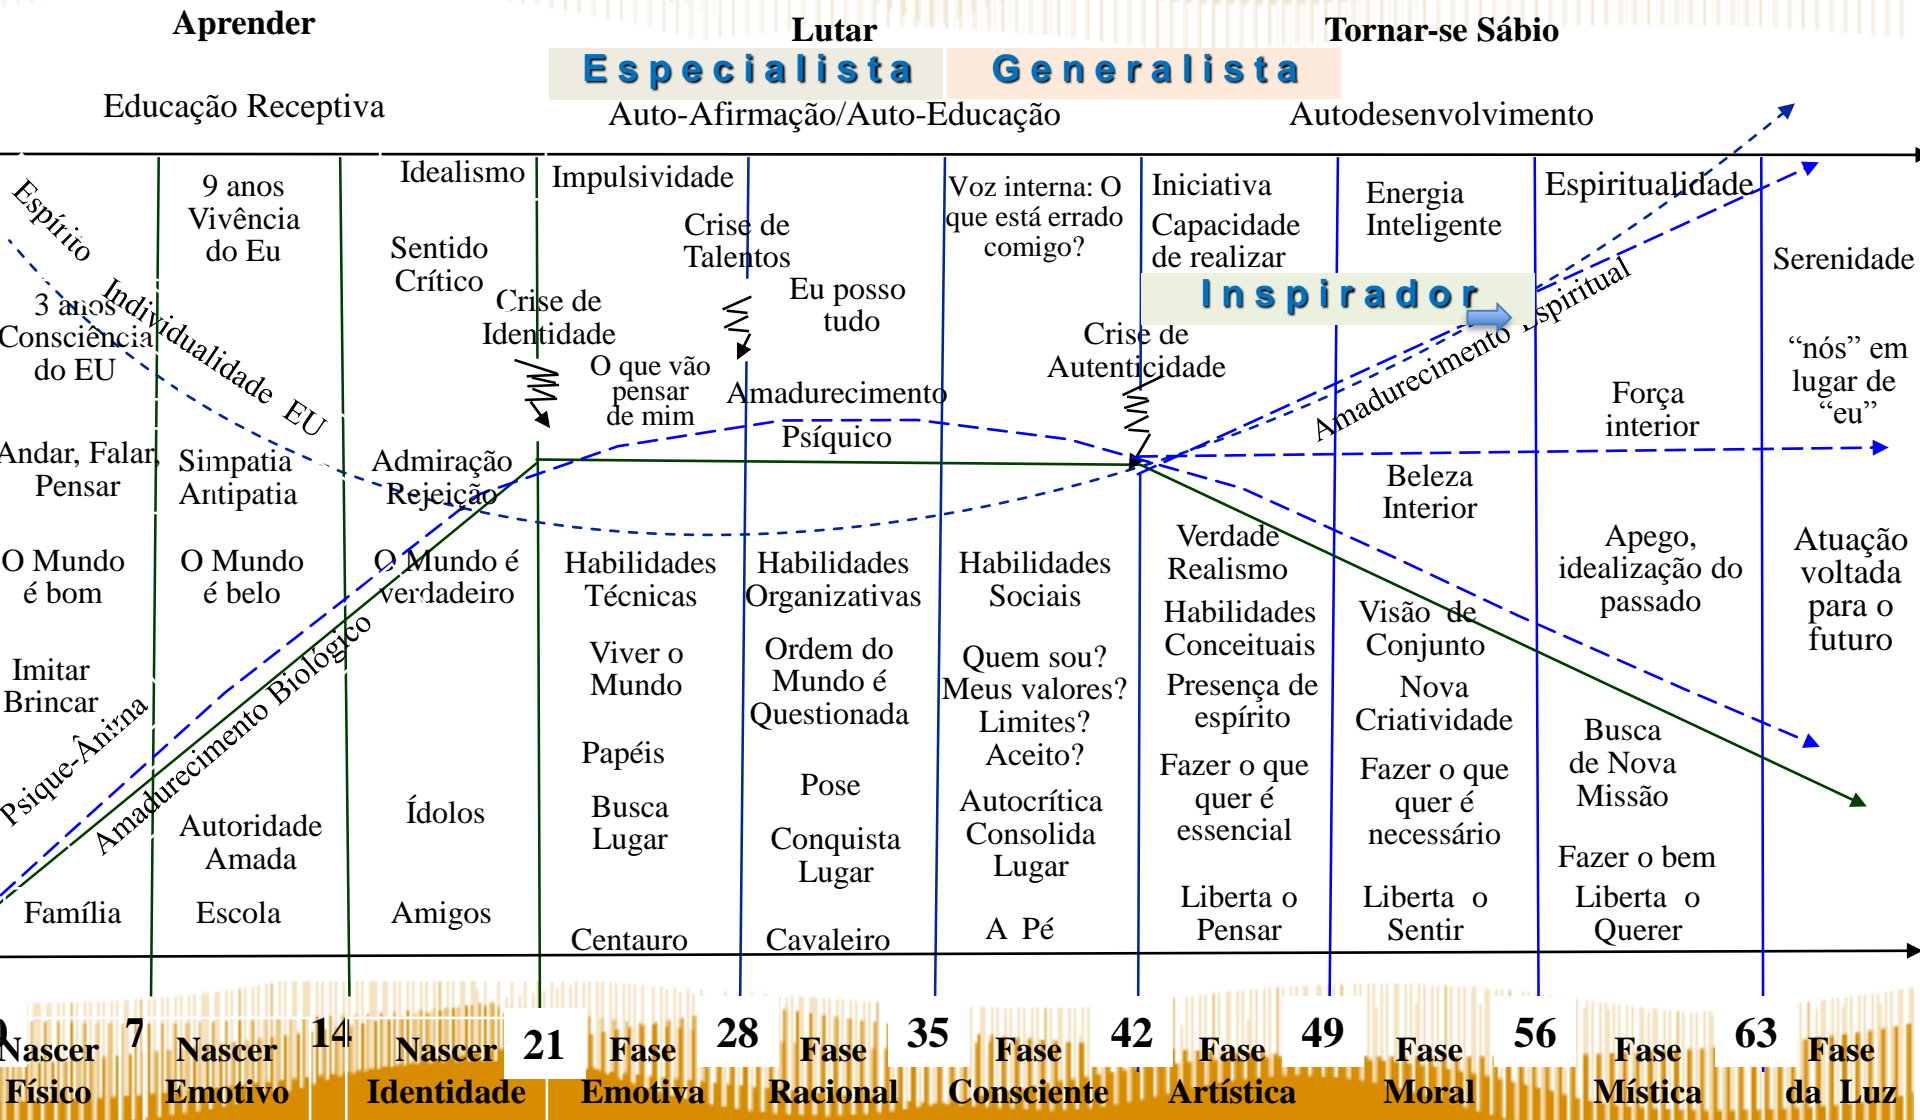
Aprender

Lutar

Tornar-se Sábio

Especialista Generalista

Educação Receptiva

Auto-Afirmação/Auto-Educação

Autodesenvolvimento

Espírito

Individualidade EU

3 anos Consciência do EU

9 anos Vivência do Eu

Idealismo

Sentido Crítico

Crise de Identidade

Impulsividade

Crise de Talentos

O que vão pensar de mim

Eu posso tudo

Amadurecimento Psíquico

Voz interna: O que está errado comigo?

Iniciativa Capacidade de realizar

Crise de Autenticidade

Energia Inteligente

Inspirador

Espiritualidade

Amadurecimento Espiritual

Serenidade

"nós" em lugar de "eu"

Força interior

Beleza Interior

Andar, Falar, Pensar

Simpatia Antipatia

Admiração Rejeição

O Mundo é bom

O Mundo é belo

O Mundo é verdadeiro

Habilidades Técnicas

Habilidades Organizativas

Habilidades Sociais

Verdade Realismo

Habilidades Conceituais

Visão de Conjunto

Apego, idealização do passado

Atuação voltada para o futuro

Imitar Brincar

Viver o Mundo

Ordem do Mundo é Questionada

Quem sou? Meus valores? Limites? Aceito?

Presença de espírito

Nova Criatividade

Psique-Ânima

Amadurecimento Biológico

Papéis

Pose

Busca de Nova Missão

Fazer o que quer é essencial

Fazer o que quer é necessário

Ídolos

Busca Lugar

Conquista Lugar

Autocrítica Consolida Lugar

Fazer o bem

Autoridade Amada

Família

Escola

Amigos

Centauro

Cavaleiro

A Pé

Liberta o Pensar

Liberta o Sentir

Liberta o Querer

0 Nascer Físico

7 Nascer Emotivo

14 Nascer Identidade

21 Fase Emotiva

28 Fase Racional

35 Fase Consciente

42 Fase Artística

49 Fase Moral

56 Fase Mística

63 Fase da Luz